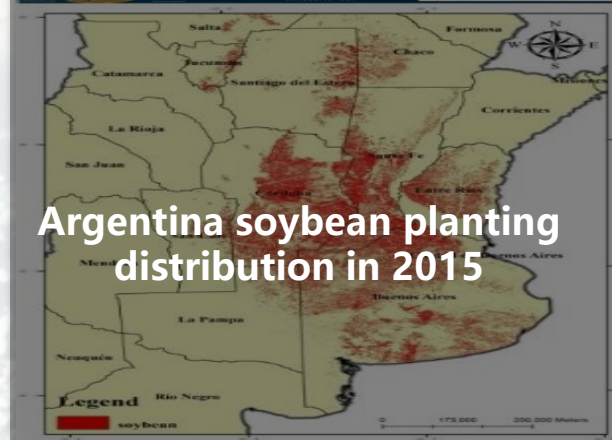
Salta
Formosa
Tucuman
Chaco
Catamarca
Santiago del Estero
N
W
E
S
Misiones
Corrientes
La Rioja
Santa Fe
San Juan
Cordoba
Entre Rios
Argentina soybean planting distribution in 2015
Mendoza
Buenos Aires
Buenos Aires
La Pampa
Neuquén
Rio Negro
Legend
soybean
0 175,000 350,000 Meters